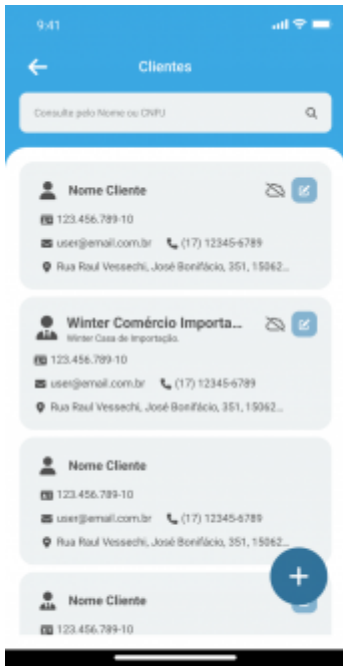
9:41

Clientes

Consulte pelo Nome ou CNPJ

Nome Cliente
123.456.789-10
user@email.com.br (17) 12345-6789
Rua Raul Vessechi, José Bonifácio, 351, 15062...

Winter Comércio Importa...
Winter Casa de Importação.
123.456.789-10
user@email.com.br (17) 12345-6789
Rua Raul Vessechi, José Bonifácio, 351, 15062...

Nome Cliente
123.456.789-10
user@email.com.br (17) 12345-6789
Rua Raul Vessechi, José Bonifácio, 351, 15062...

Nome Cliente
123.456.789-10